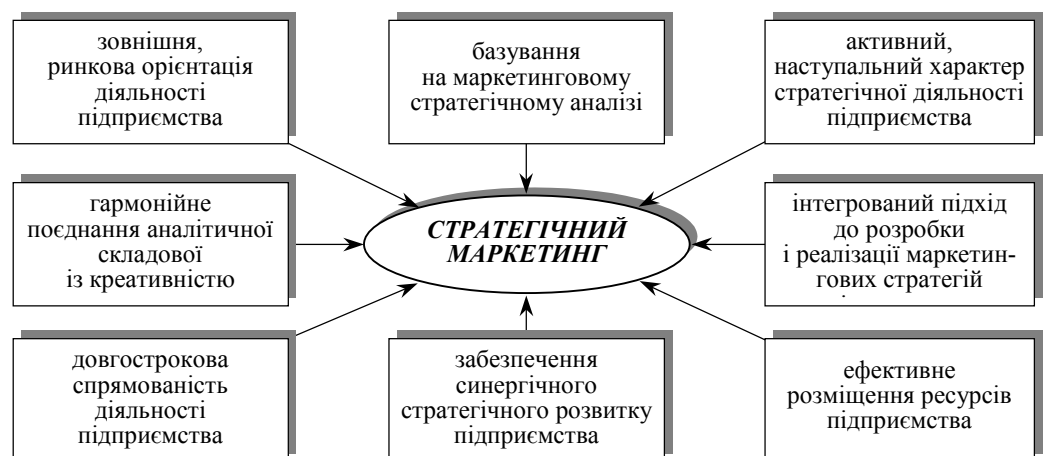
зовнішня, ринкова орієнтація діяльності підприємства

базування на маркетинговому стратегічному аналізі

активний, наступальний характер стратегічної діяльності підприємства

гармонійне поєднання аналітичної складової із креативністю

СТРАТЕГІЧНИЙ МАРКЕТИНГ

інтегрований підхід до розробки і реалізації маркетингових стратегій

довгострокова спрямованість діяльності підприємства

забезпечення синергічного стратегічного розвитку підприємства

ефективне розміщення ресурсів підприємства